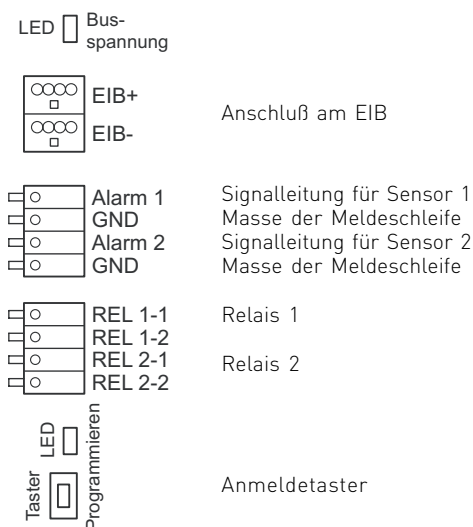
LED Busspannung

EIB+
EIB-

Anschluß am EIB

Alarm 1
GND
Alarm 2
GND

Signalleitung für Sensor 1
Masse der Meldeschleife
Signalleitung für Sensor 2
Masse der Meldeschleife

REL 1-1
REL 1-2
REL 2-1
REL 2-2

Relais 1

Relais 2

LED
Taster
Programmieren

Anmeldetaster